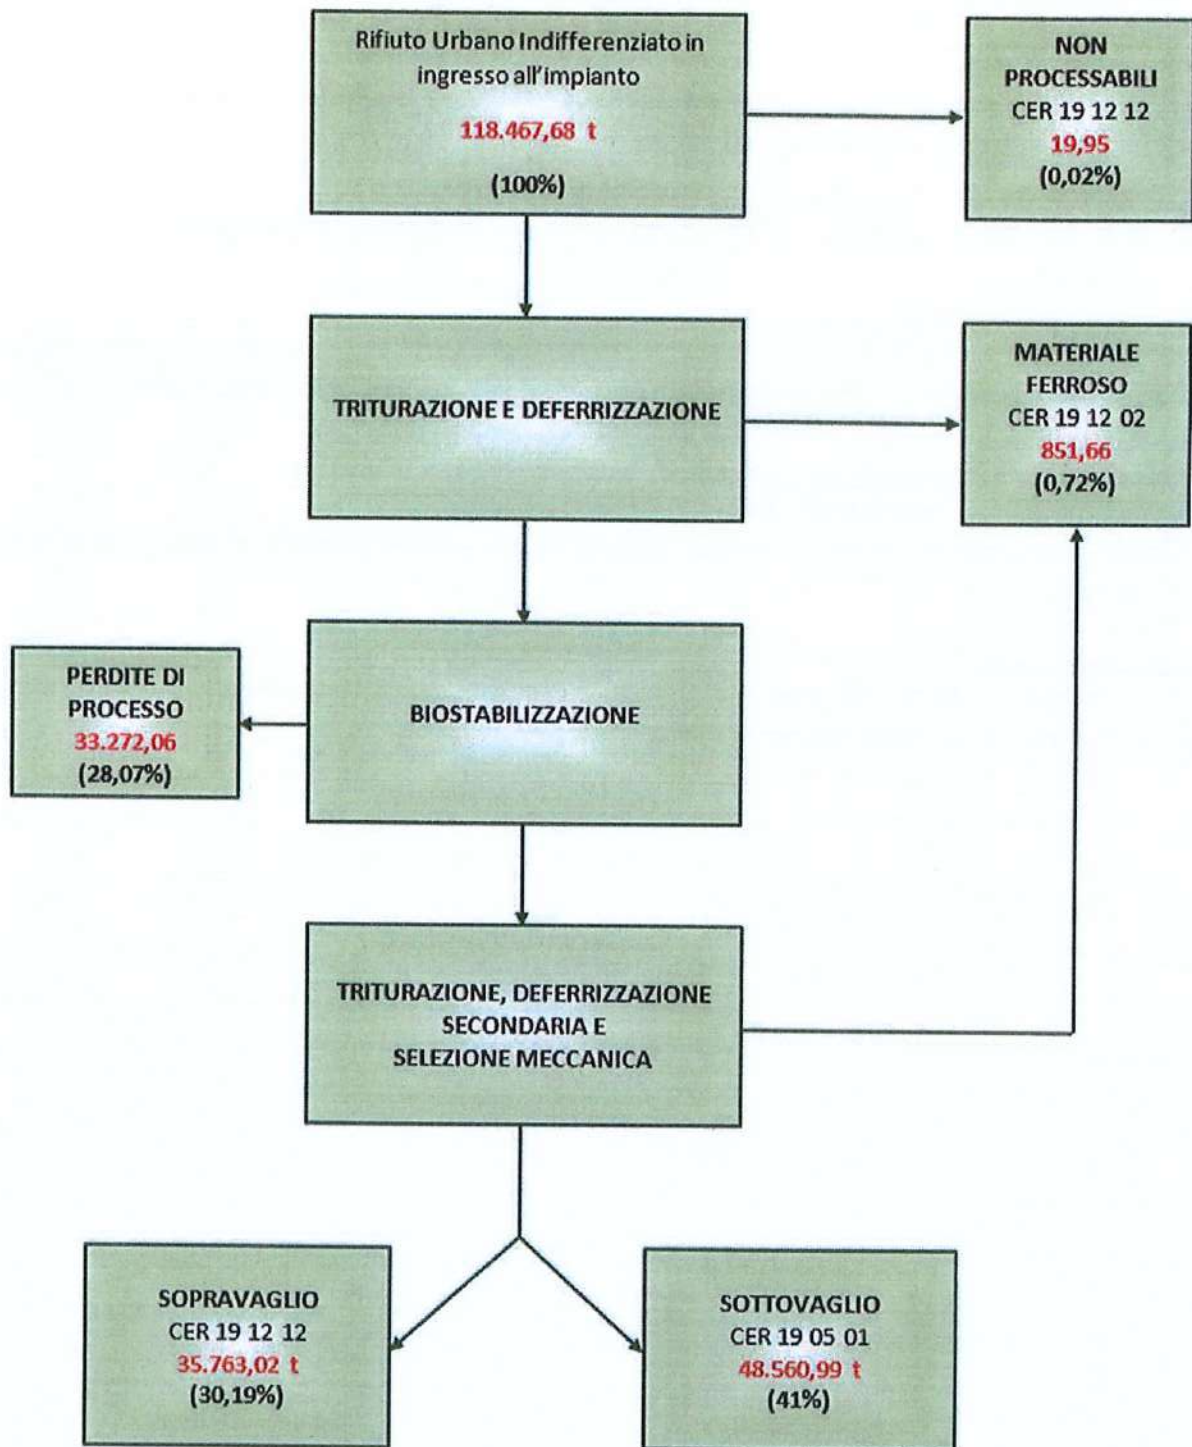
Rifiuto Urbano Indifferenziato in ingresso all'impianto
118.467,68 t
(100%)

NON PROCESSABILI
CER 19 12 12
19,95
(0,02%)

TRITURAZIONE E DEFERRIZZAZIONE

MATERIALE FERROSO
CER 19 12 02
851,66
(0,72%)

PERDITE DI PROCESSO
33.272,06
(28,07%)

BIOSTABILIZZAZIONE

TRITURAZIONE, DEFERRIZZAZIONE SECONDARIA E SELEZIONE MECCANICA

SOPRAVAGLIO
CER 19 12 12
35.763,02 t
(30,19%)

SOTTOVAGLIO
CER 19 05 01
48.560,99 t
(41%)